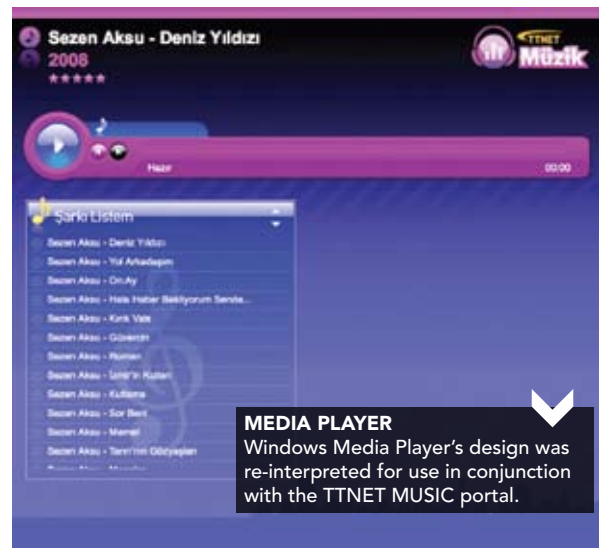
Sezen Aksu - Deniz Yıldızı
2008
★★★★★

TTNET Müzik

Hazır
00:00

Şarkı Listem

Sezen Aksu - Deniz Yıldızı
Sezen Aksu - Yol Arkadaşım
Sezen Aksu - On Ay
Sezen Aksu - Hala Haber Bekliyorum Senden...
Sezen Aksu - Kırık Vals
Sezen Aksu - Gülerüzlü
Sezen Aksu - Rumeli
Sezen Aksu - İzmir'in Kızları
Sezen Aksu - Kutlama
Sezen Aksu - Sor Beni
Sezen Aksu - Memeli
Sezen Aksu - Tanrı'nın Gözyaşları
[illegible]

MEDIA PLAYER
Windows Media Player's design was re-interpreted for use in conjunction with the TTNET MUSIC portal.